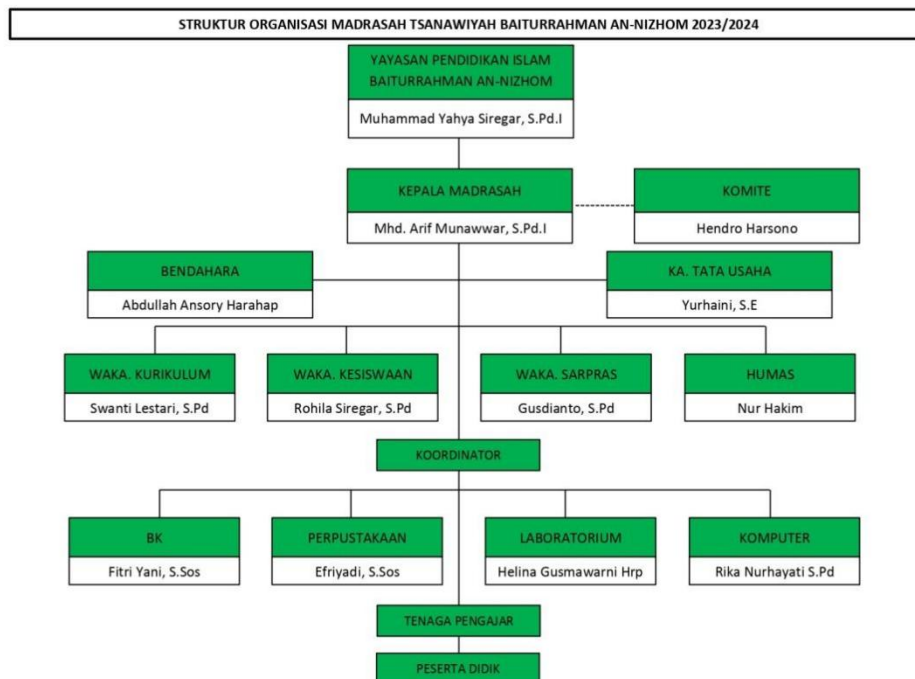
STRUKTUR ORGANISASI MADRASAH TSANAWIYAH BAITURRAHMAN AN-NIZHOM 2023/2024

YAYASAN PENDIDIKAN ISLAM BAITURRAHMAN AN-NIZHOM
Muhammad Yahya Siregar, S.Pd.I

KEPALA MADRASAH
Mhd. Arif Munawwar, S.Pd.I

KOMITE
Hendro Harsono

BENDAHARA
Abdullah Ansory Harahap

KA. TATA USAHA
Yurhaini, S.E

WAKA. KURIKULUM
Swanti Lestari, S.Pd

WAKA. KESISWAAN
Rohila Siregar, S.Pd

WAKA. SARPRAS
Gusdianto, S.Pd

HUMAS
Nur Hakim

KOORDINATOR

BK
Fitri Yani, S.Sos

PERPUSTAKAAN
Efriyadi, S.Sos

LABORATORIUM
Helina Gusmawarni Hrp

KOMPUTER
Rika Nurhayati S.Pd

TENAGA PENGAJAR

PESERTA DIDIK